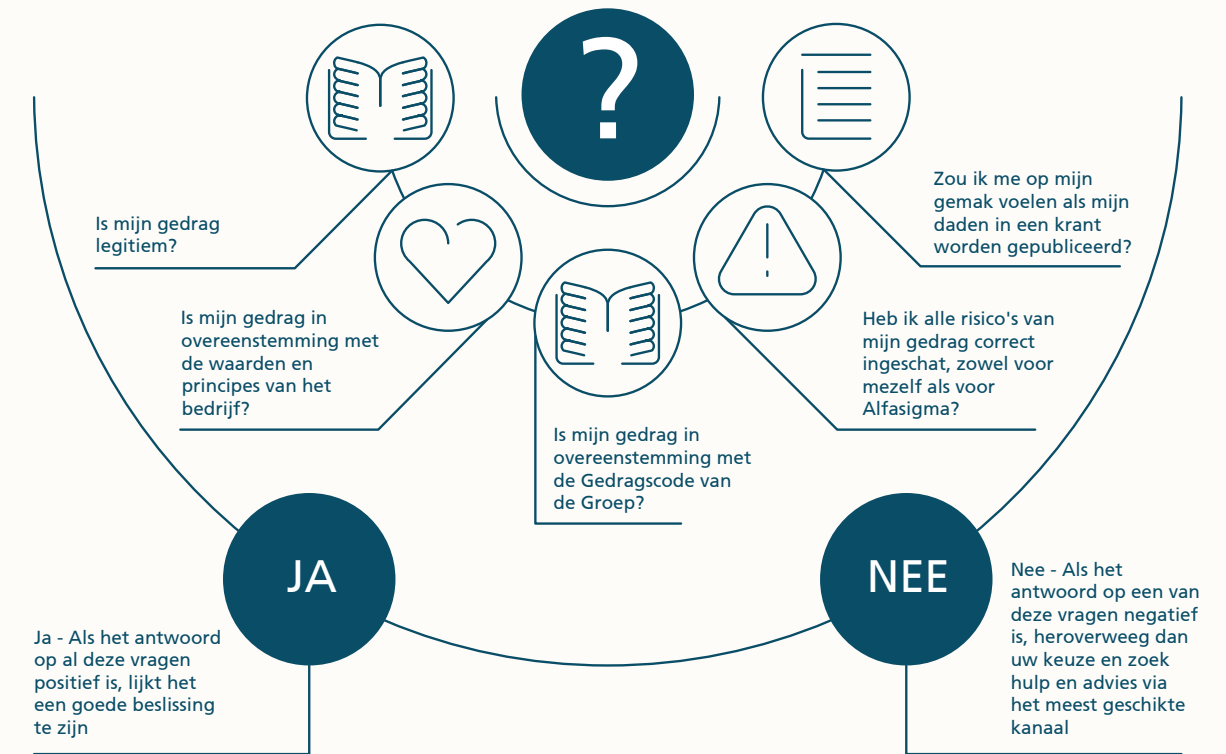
?

Is mijn gedrag legitiem?

Zou ik me op mijn gemak voelen als mijn daden in een krant worden gepubliceerd?

Is mijn gedrag in overeenstemming met de waarden en principes van het bedrijf?

Heb ik alle risico's van mijn gedrag correct ingeschat, zowel voor mezelf als voor Alfasigma?

Is mijn gedrag in overeenstemming met de Gedragscode van de Groep?

JA

NEE

Nee - Als het antwoord op een van deze vragen negatief is, heroverweeg dan uw keuze en zoek hulp en advies via het meest geschikte kanaal

Ja - Als het antwoord op al deze vragen positief is, lijkt het een goede beslissing te zijn